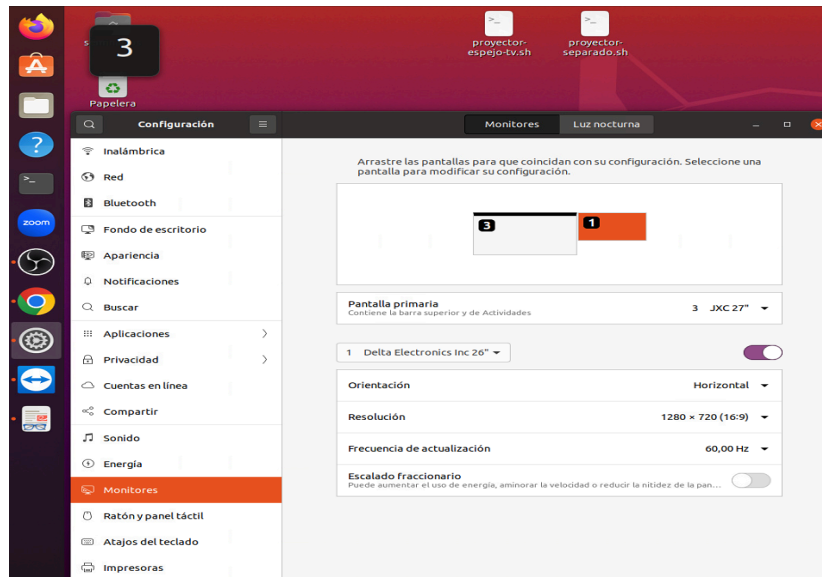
3

Papelera

proyector-espejo-tv.sh

proyector-separado.sh

zoom

Configuración

Monitores

Luz nocturna

Inalámbrica

Red

Bluetooth

Fondo de escritorio

Apariencia

Notificaciones

Buscar

Aplicaciones

Privacidad

Cuentas en línea

Compartir

Sonido

Energía

Monitores

Ratón y panel táctil

Atajos del teclado

Impresoras

Arrastre las pantallas para que coincidan con su configuración. Seleccione una pantalla para modificar su configuración.

3

1

Pantalla primaria
Contiene la barra superior y de Actividades

3 JXC 27"

1 Delta Electronics Inc 26"

Orientación
Horizontal

Resolución
1280 × 720 (16:9)

Frecuencia de actualización
60,00 Hz

Escalado fraccionario
Puede aumentar el uso de energía, aminorar la velocidad o reducir la nitidez de la pan...